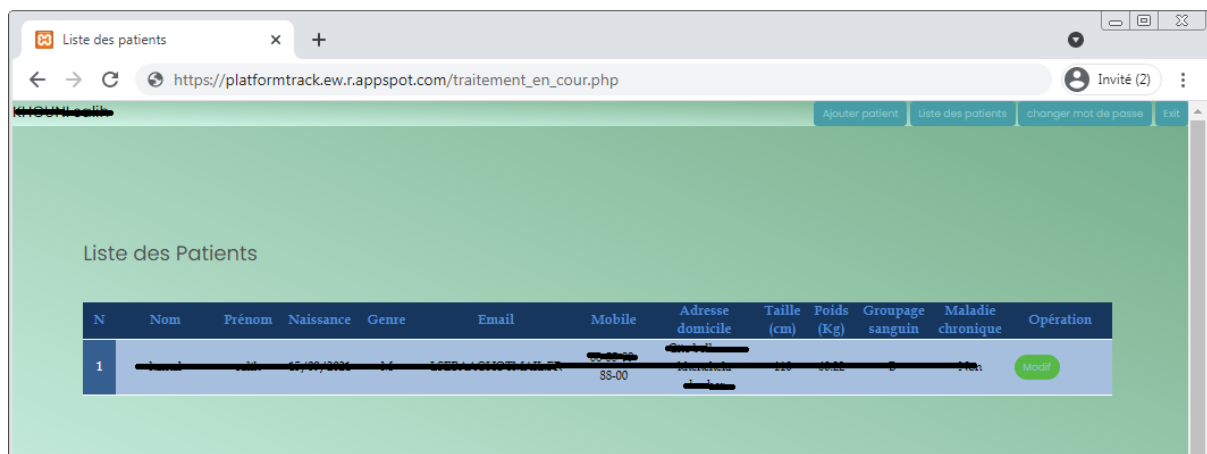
Liste des patients

https://platformtrack.ew.r.appspot.com/traitement_en_cour.php

Invité (2)

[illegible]

Ajouter patient | Liste des patients | changer mot de passe | Exit

Liste des Patients

| N | Nom | Prénom | Naissance | Genre | Email | Mobile | Adresse domicile | Taille (cm) | Poids (Kg) | Groupage sanguin | Maladie chronique | Opération |
|---|---|---|---|---|---|---|---|---|---|---|---|---|
| 1 | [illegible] | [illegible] | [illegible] | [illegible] | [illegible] | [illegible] 88-00 | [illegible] | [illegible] | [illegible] | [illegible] | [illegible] | Modif |